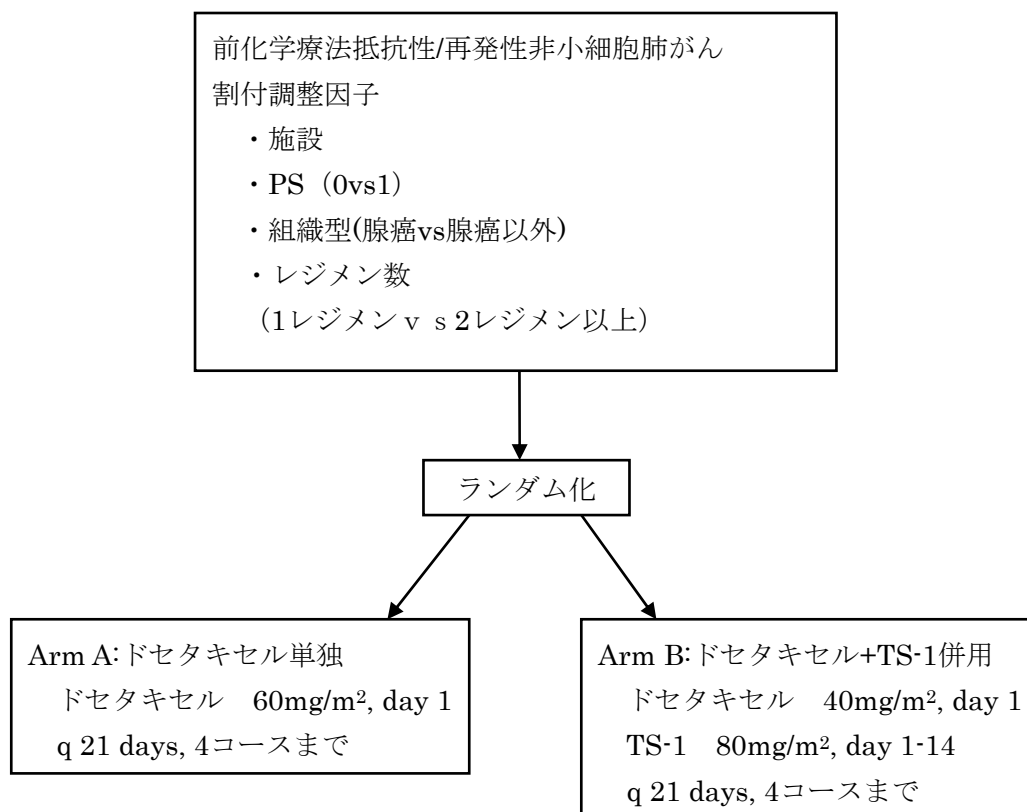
前化学療法抵抗性/再発性非小細胞肺がん
割付調整因子
・施設
・PS（0vs1）
・組織型(腺癌vs腺癌以外)
・レジメン数
（1レジメンｖｓ2レジメン以上）

ランダム化

Arm A:ドセタキセル単独
ドセタキセル　60mg/m$^2$, day 1
q 21 days, 4コースまで

Arm B:ドセタキセル+TS-1併用
ドセタキセル　40mg/m$^2$, day 1
TS-1　80mg/m$^2$, day 1-14
q 21 days, 4コースまで